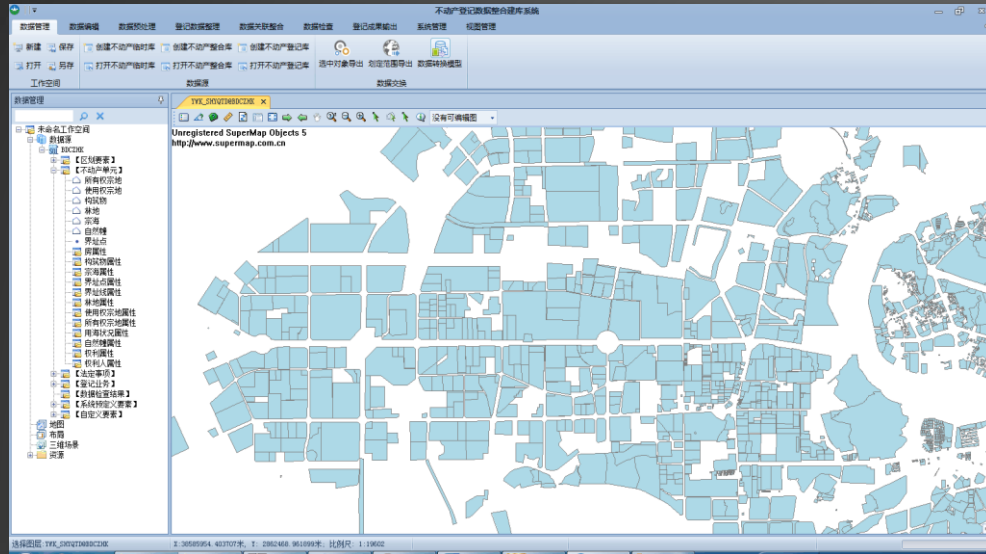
不动产登记数据整合建库系统

数据管理 数据编辑 数据预处理 登记数据整理 数据关联整合 数据检查 登记成果输出 系统管理 视图管理

新建 保存 打开 另存 工作空间
创建不动产临时库 创建不动产整合库 创建不动产登记库 打开不动产临时库 打开不动产整合库 打开不动产登记库 数据源
选中对象导出 划定范围导出 数据转换模型 数据交换

数据管理
未命名工作空间
数据源
BDCDHK
【区划要素】
【不动产单元】
所有权宗地
使用权宗地
构筑物
林地
宗海
自然幢
界址点
房屋性
构筑物属性
宗海属性
界址点属性
界址线属性
林地属性
使用权宗地属性
所有权宗地属性
用海状况属性
自然幢属性
权利属性
权利人属性
【法定事项】
【登记业务】
【数据检查结果】
【系统特定义要素】
【自定义要素】
地图
布局
三维场景
资源

TVK_SHYQZDBDCDHK
没有可编辑图层
Unregistered SuperMap Objects 5
http://www.supermap.com.cn

选择图层: TVK_SHYQZDBDCDHK X: 30585954.403707米, Y: 2862468.961699米; 比例尺: 1:19602